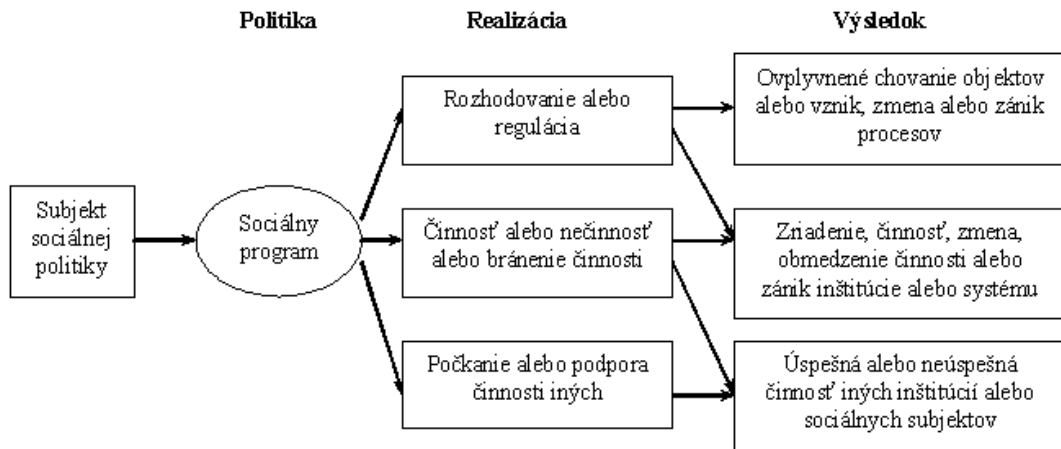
Politika

Realizácia

Výsledok

Subjekt sociálnej politiky

Sociálny program

Rozhodovanie alebo regulácia

Činnosť alebo nečinnosť alebo bránenie činnosti

Počkanie alebo podpora činnosti iných

Ovplyvnené chovanie objektov alebo vznik, zmena alebo zánik procesov

Zriadenie, činnosť, zmena, obmedzenie činnosti alebo zánik inštitúcie alebo systému

Úspešná alebo neúspešná činnosť iných inštitúcií alebo sociálnych subjektov